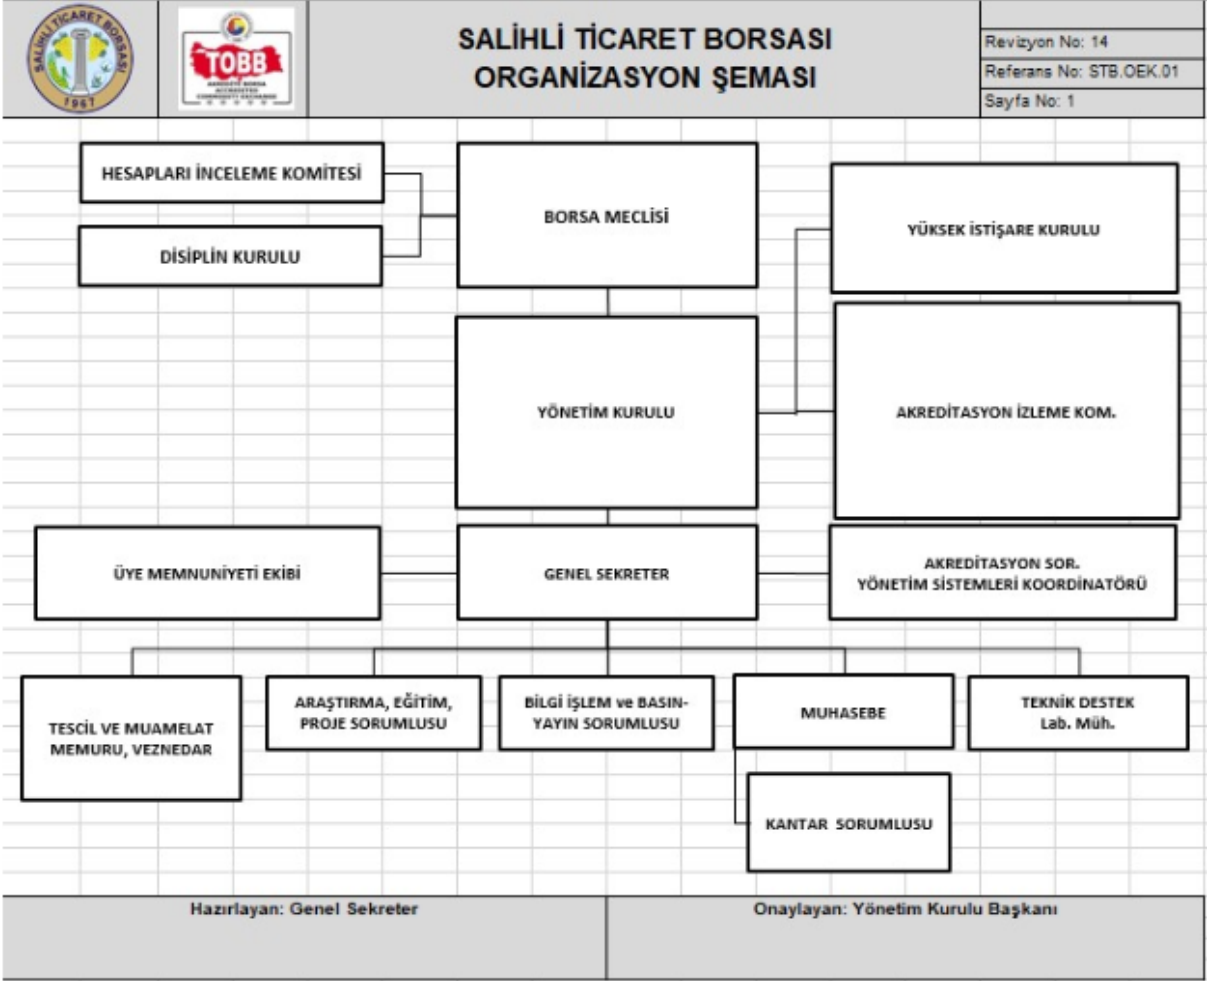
SALİHLİ TİCARET BORSASI 1961

TOBB

SALİHLİ TİCARET BORSASI
ORGANİZASYON ŞEMASI

Revizyon No: 14
Referans No: STB.OEK.01
Sayfa No: 1

HESAPLARI İNCELEME KOMİTESİ

DİSİPLİN KURULU

BORSA MECLİSİ

YÜKSEK İSTİŞARE KURULU

YÖNETİM KURULU

AKREDİTASYON İZLEME KOM.

ÜYE MEMNUNİYETİ EKİBİ

GENEL SEKRETER

AKREDİTASYON SOR.
YÖNETİM SİSTEMLERİ KOORDİNATÖRÜ

TESCİL VE MUAMELAT MEMURU, VEZNEDAR

ARAŞTIRMA, EĞİTİM, PROJE SORUMLUSU

BİLGİ İŞLEM ve BASIN-YAYIN SORUMLUSU

MUHASEBE

TEKNİK DESTEK Lab. Müh.

KANTAR SORUMLUSU

Hazırlayan: Genel Sekreter

Onaylayan: Yönetim Kurulu Başkanı